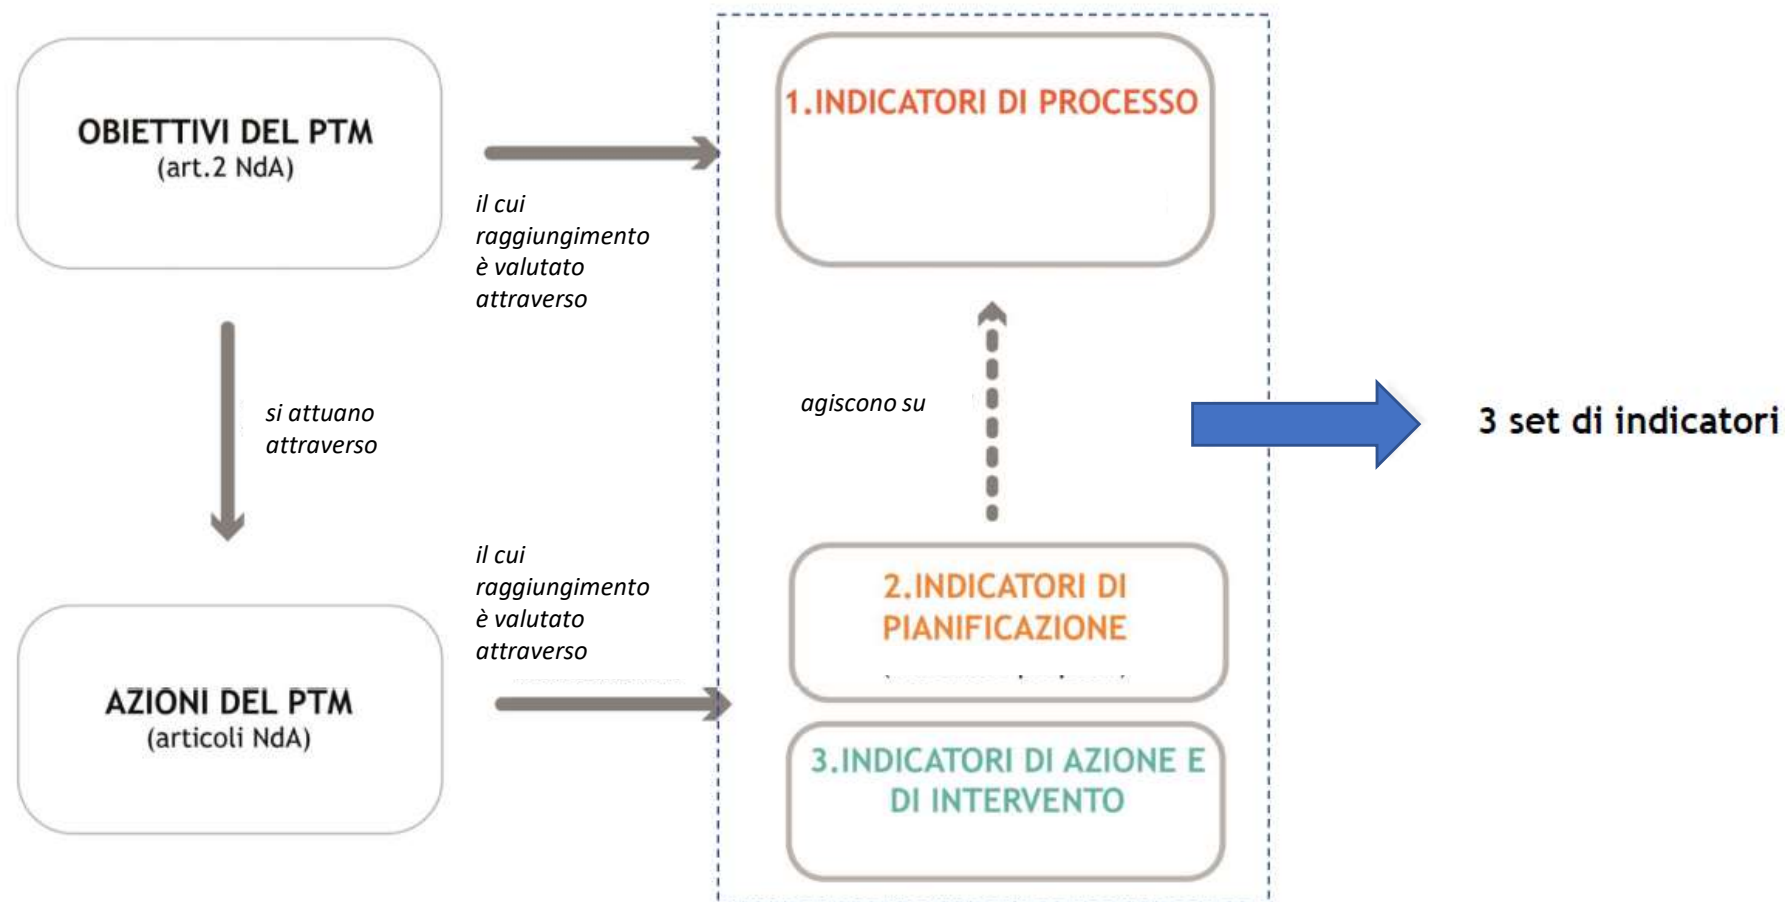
OBIETTIVI DEL PTM
(art.2 NdA)

il cui raggiungimento è valutato attraverso

1.INDICATORI DI PROCESSO

si attuano attraverso

agiscono su

3 set di indicatori

il cui raggiungimento è valutato attraverso

2.INDICATORI DI PIANIFICAZIONE

AZIONI DEL PTM
(articoli NdA)

3.INDICATORI DI AZIONE E DI INTERVENTO